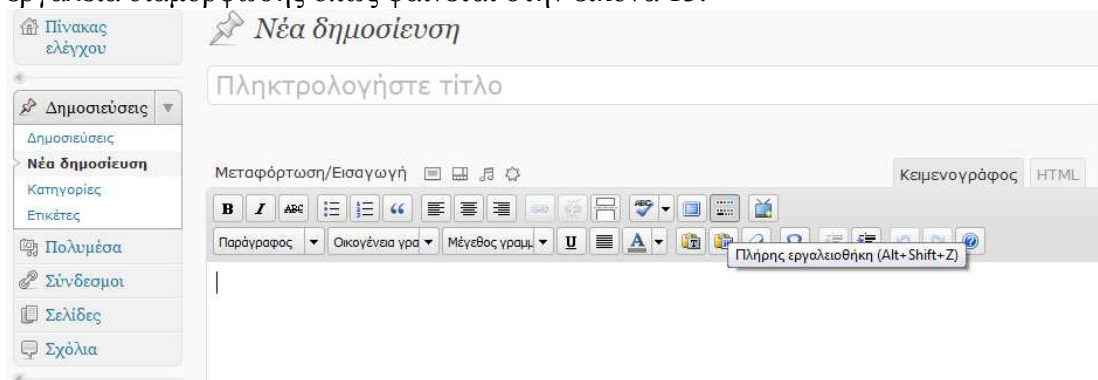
εργαλεία διαμόρφωσης όπως φαίνεται στην εικόνα 13.

Πίνακας ελέγχου

Δημοσιεύσεις

Δημοσιεύσεις

Νέα δημοσίευση

Κατηγορίες

Ετικέτες

Πολυμέσα

Σύνδεσμοι

Σελίδες

Σχόλια

Νέα δημοσίευση

Πληκτρολογήστε τίτλο

Μεταφόρτωση/Εισαγωγή

Κειμενογράφος HTML

B I ABC

Παράγραφος Οικογένεια γρα Μέγεθος γραμμ. U A

Πλήρης εργαλειοθήκη (Alt+Shift+Z)